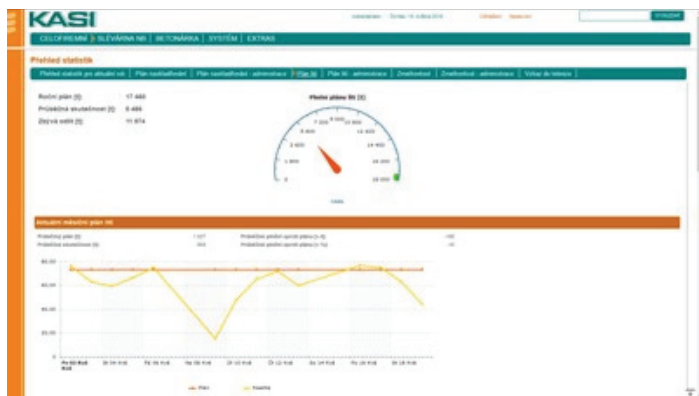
KASI

CELOFIREMNÍ | SLÉVÁRNA NB | BETONÁRKA | SYSTÉM | EXTRAS

Přehled statistik

Přehled statistik pro aktuální rok | Plán nastřelování | Plán nastřelování - administrace | Plán lití | Plán lití - administrace | Zmetkovitost | Zmetkovitost - administrace | Výkaz do tabulky

Roční plán [t]: 17 460
Průběžná skutečnost [t]: 8 486
Zbývá odlít [t]: 11 974

Plnění plánu lití [t]

2 400
4 800
7 200
9 600
12 000
14 400
16 800
19 200
0

Aktuální měsíční plán lití

Průběžný plán [t] | 1 017 | Průběžné plnění ročního plánu [t/%] | -100
Průběžná skutečnost [t] | 903 | Průběžné plnění ročního plánu [t/%] | -10

80,00
60,00
40,00
20,00
0,00

Plán
Skutečnost